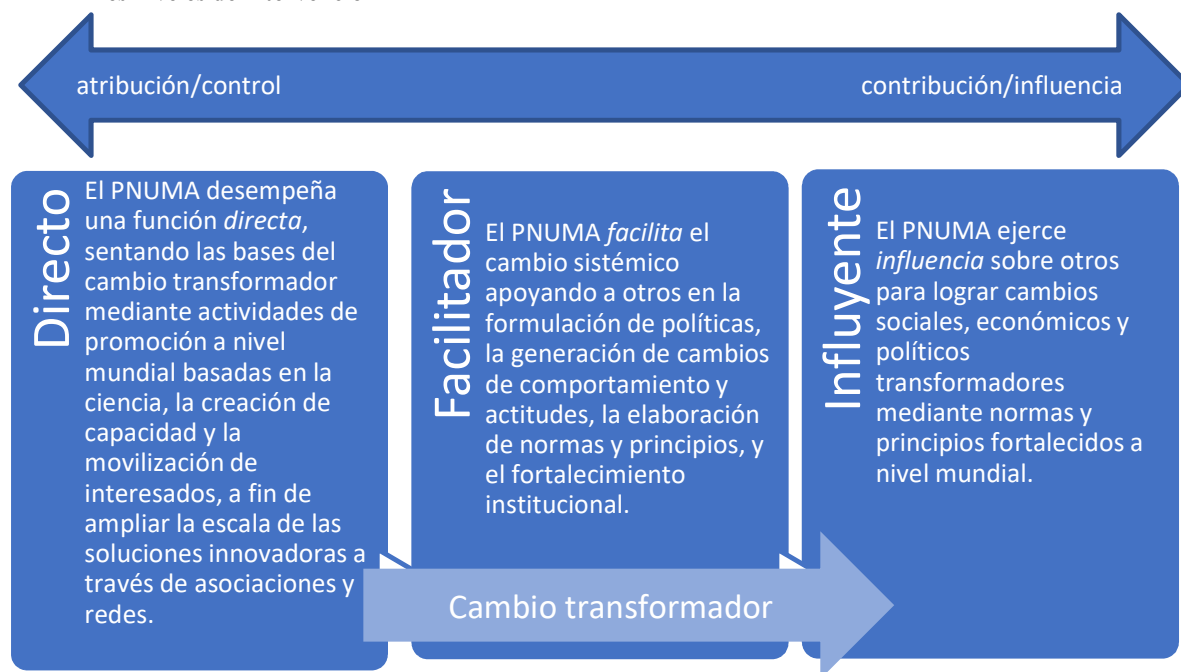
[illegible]

atribución/control

contribución/influencia

Directo

El PNUMA desempeña una función *directa*, sentando las bases del cambio transformador mediante actividades de promoción a nivel mundial basadas en la ciencia, la creación de capacidad y la movilización de interesados, a fin de ampliar la escala de las soluciones innovadoras a través de asociaciones y redes.

Facilitador

El PNUMA *facilita* el cambio sistémico apoyando a otros en la formulación de políticas, la generación de cambios de comportamiento y actitudes, la elaboración de normas y principios, y el fortalecimiento institucional.

Influyente

El PNUMA ejerce *influencia* sobre otros para lograr cambios sociales, económicos y políticos transformadores mediante normas y principios fortalecidos a nivel mundial.

Cambio transformador